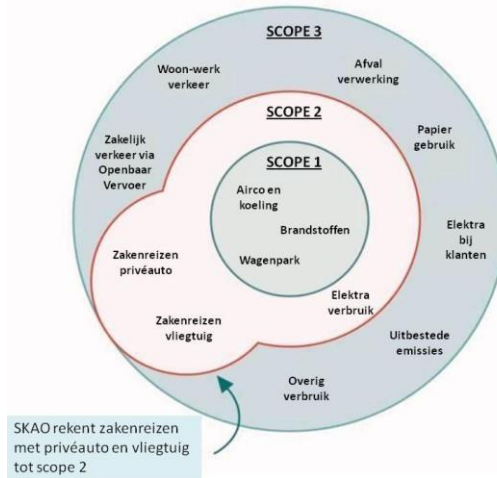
SCOPE 3

Woon-werk verkeer

Afval verwerking

SCOPE 2

Papier gebruik

Zakelijk verkeer via Openbaar Vervoer

SCOPE 1

Airco en koeling

Brandstoffen

Wagenpark

Elektra bij klanten

Zakenreizen privéauto

Elektra verbruik

Zakenreizen vliegtuig

Uitbestede emissies

Overig verbruik

SKAO rekent zakenreizen met privéauto en vliegtuig tot scope 2